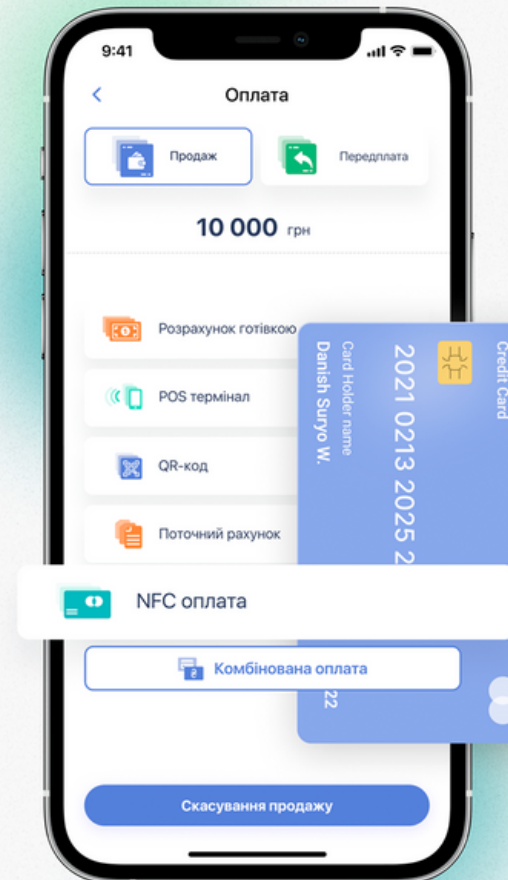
9:41

<

Оплата

Продаж

Передплата

10 000 грн

Розрахунок готівкою

POS термінал

QR-код

Поточний рахунок

NFC оплата

Комбінована оплата

Скасування продажу

Credit Card

2021 0213 2025 2

Card Holder name

Danish Suryo W.

22